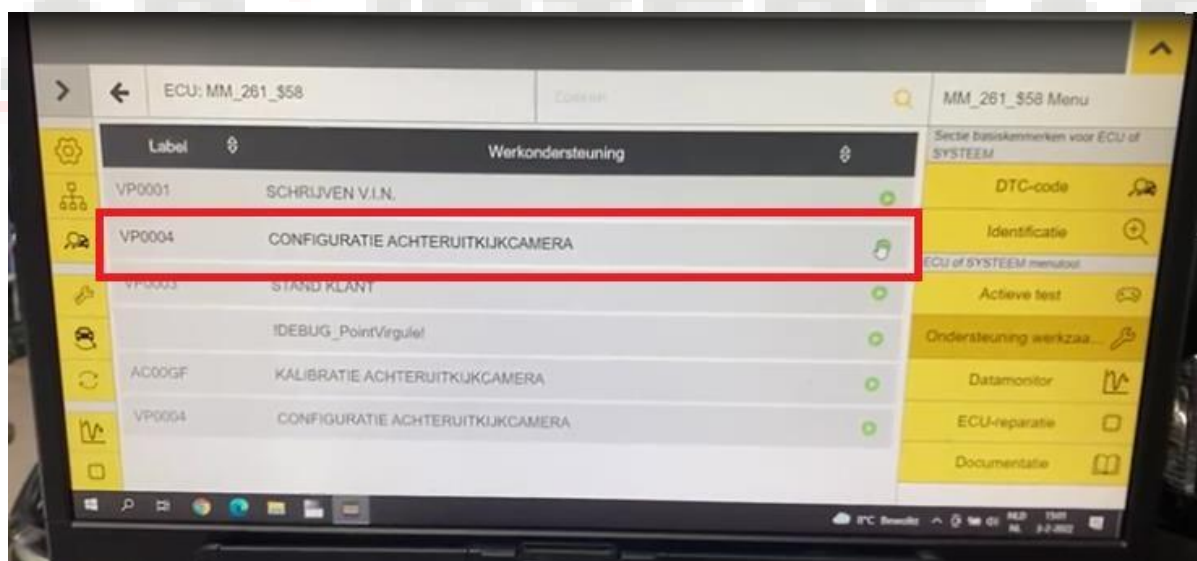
ECU: MM_261_$58

Zoeken

MM_261_$58 Menu

| Label | Werkondersteuning |
|---|---|
| VP0001 | SCHRIJVEN V.I.N. |
| VP0004 | CONFIGURATIE ACHTERUITKIJKCAMERA |
| VP0003 | STAND KLANT |
| | !DEBUG_PointVirgule! |
| AC00GF | KALIBRATIE ACHTERUITKIJKCAMERA |
| VP0004 | CONFIGURATIE ACHTERUITKIJKCAMERA |

Sectie basiskenmerken voor ECU of SYSTEEM

DTC-code

Identificatie

ECU of SYSTEEM menutool

Actieve test

Ondersteuning werkzaa...

Datamonitor

ECU-reparatie

Documentatie

8°C Bewolkt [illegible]